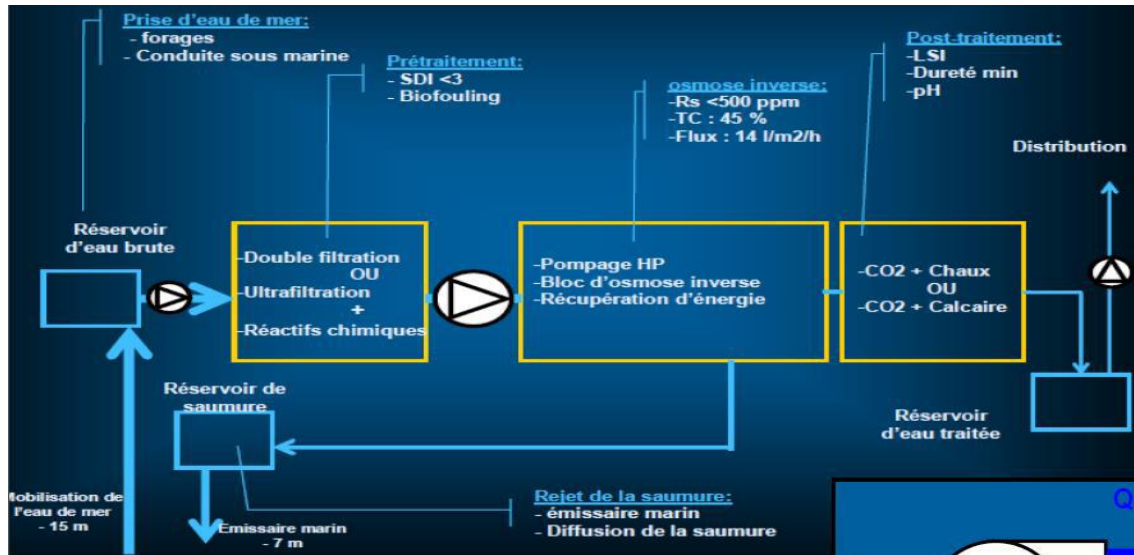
Prise d'eau de mer:
- forages
- Conduite sous marine

Prétraitement:
- SDI <3
- Biofouling

osmose inverse:
-Rs <500 ppm
-TC : 45 %
-Flux : 14 l/m2/h

Post-traitement:
-LSI
-Dureté min
-pH

Distribution

Réservoir d'eau brute

-Double filtration
OU
-Ultrafiltration
+
-Réactifs chimiques

-Pompage HP
-Bloc d'osmose inverse
-Récupération d'énergie

-CO2 + Chaux
OU
-CO2 + Calcaire

Réservoir de saumure

Réservoir d'eau traitée

Mobilisation de l'eau de mer
- 15 m

Emissaire marin
- 7 m

Rejet de la saumure:
- émissaire marin
- Diffusion de la saumure

Q